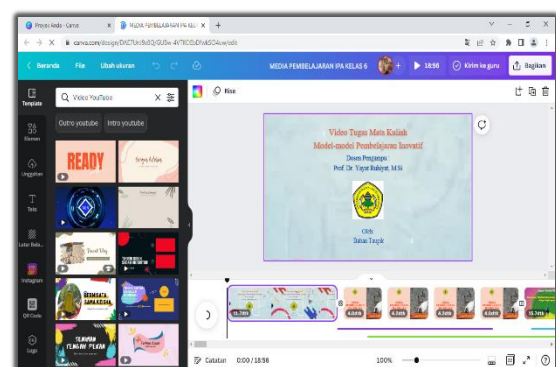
Proyek Anda - Canva
MEDIA PEMBELAJARAN IPA KELAS 6
canva.com/design/DAE7Uxl9s0Q/GU5w-4VTKOCbDhxbGOAuw/edit

Beranda
File
Ubah ukuran
MEDIA PEMBELAJARAN IPA KELAS 6
18:56
Kirim ke guru
Bagikan

Template
Elemen
Unggahan
Teks
Latar Bela...
Instagram
QR Code
Logo

Video YouTube
Outro youtube
Intro youtube
READY

Rise

Video Tugas Mata Kuliah
Model-model Pembelajaran Inovatif
Dosen Pengampu
Prof. Dr. Yayat Ruhiyat, M.Si

Oleh
Dahan Taupik

Catatan
0:00 / 18:56
100%